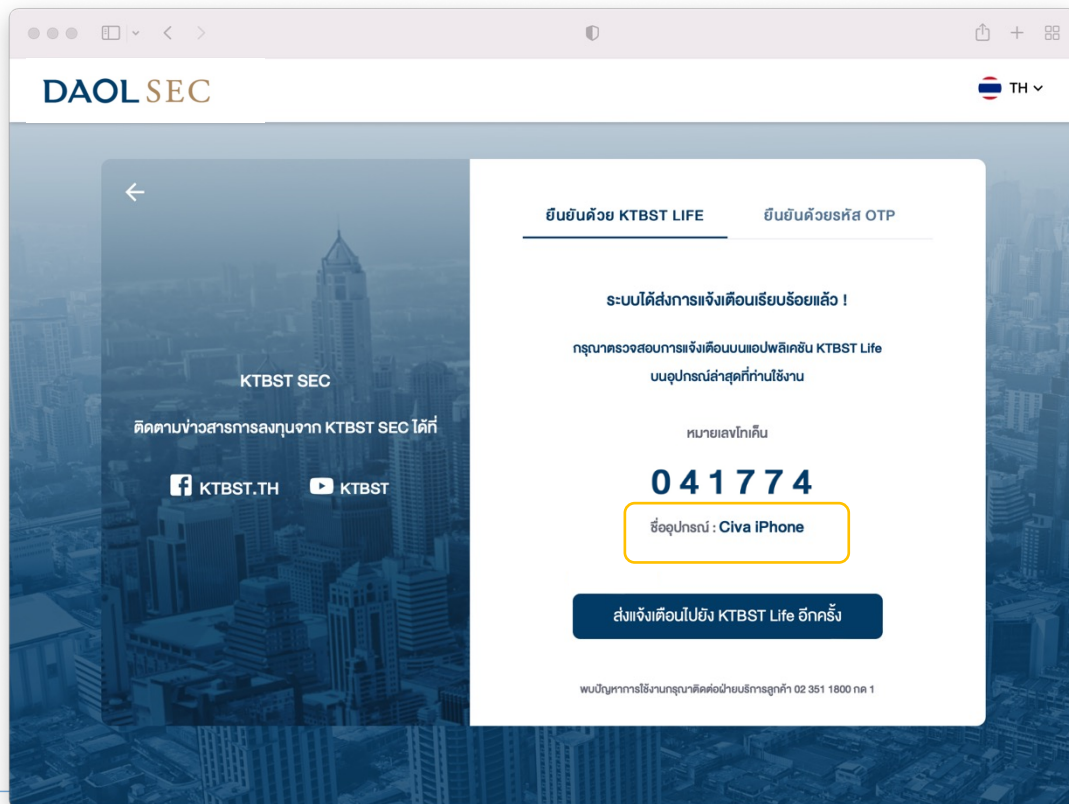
DAOL SEC

TH

KTBST SEC

ติดตามข่าวสารการลงทุนจาก KTBST SEC ได้ที่

KTBST.TH KTBST

ยืนยันด้วย KTBST LIFE

ยืนยันด้วยรหัส OTP

ระบบได้ส่งการแจ้งเตือนเรียบร้อยแล้ว !

กรุณาตรวจสอบการแจ้งเตือนบนแอปพลิเคชัน KTBST Life บนอุปกรณ์ล่าสุดที่ท่านใช้งาน

หมายเลขโทเค็น

041774

ชื่ออุปกรณ์ : Civa iPhone

ส่งแจ้งเตือนไปยัง KTBST Life อีกครั้ง

พบปัญหาการใช้งานกรุณาติดต่อฝ่ายบริการลูกค้า 02 351 1800 กด 1